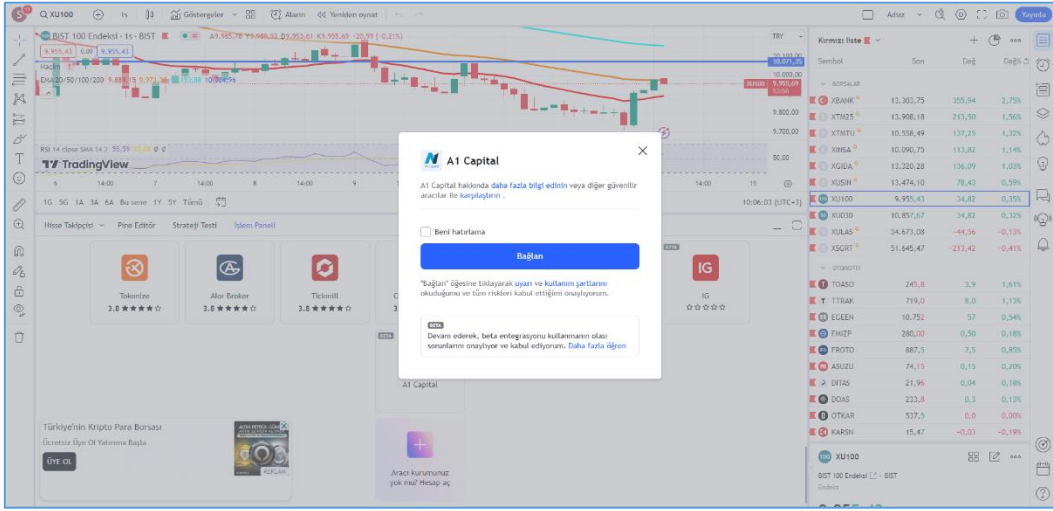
XU100 1s Göstergeler Alarm Yeniden oynat
Adsız Yayınla

BIST 100 Endeksi · 1s · BIST A9.955,78 Y9.988,93 D9.953,61 K9.955,69 −20,99 (−0,21%)
9.955,43 0,00 9.955,43
Hacim
EMA 20/50/100/200 9.888,75 9.373,36 9.953,88 10.304,94
TRY
10.071,35
10.000,00
9.955,43
9.800,00
9.700,00
RSI 14 close SMA 14 3 55,39 50,00
50,00
TradingView
6 14:00 7 14:00 8 14:00 9 14:00 15
1G 5G 1A 3A 6A Bu sene 1Y 5Y Tümü
10:06:03 (UTC+3)
Hisse Takipçisi Pine Editör Strateji Testi İşlem Paneli

Tokenize
3.8 ★★★★☆
Alor Broker
3.8 ★★★★☆
Tickmill
3.8 ★★★★☆
IG
☆☆☆☆☆
A1 Capital
Türkiye'nin Kripto Para Borsası
Ücretsiz Üye Ol Yatırıma Başla
ÜYE OL
Aracı kurumunuz yok mu? Hesap aç

A1 Capital
A1 Capital hakkında daha fazla bilgi edinin veya diğer güvenilir aracılar ile karşılaştırın .
Beni hatırlama
Bağlan
"Bağlan" öğesine tıklayarak uyarı ve kullanım şartlarını okuduğumu ve tüm riskleri kabul ettiğimi onaylıyorum.
BETA
Devam ederek, beta entegrasyonu kullanmanın olası sorunlarını onaylıyor ve kabul ediyorum. Daha fazla öğren

Kırmızı liste
| Sembol | Son | Değ | Değ% |
|---|---|---|---|
| BORSALAR | | | |
| XBANK | 13.303,75 | 355,94 | 2,75% |
| XTM25 | 13.908,18 | 213,50 | 1,56% |
| XTMTU | 10.558,49 | 137,25 | 1,32% |
| XIHSA | 10.090,75 | 113,82 | 1,14% |
| XGIDA | 13.320,28 | 136,09 | 1,03% |
| XUSIN | 13.474,10 | 78,43 | 0,59% |
| XU100 | 9.955,43 | 34,82 | 0,35% |
| XU030 | 10.857,67 | 34,82 | 0,32% |
| XULAS | 34.673,08 | −44,56 | −0,13% |
| XSGRT | 51.645,47 | −213,42 | −0,41% |
| OTOMOTİV | | | |
| TOASO | 245,8 | 3,9 | 1,61% |
| TTRAK | 719,0 | 8,0 | 1,13% |
| EGEEN | 10.752 | 57 | 0,54% |
| FMIZP | 280,00 | 0,50 | 0,18% |
| FROTO | 887,5 | 7,5 | 0,85% |
| ASUZU | 74,15 | 0,15 | 0,20% |
| DITAS | 21,96 | 0,04 | 0,18% |
| DOAS | 233,8 | 0,3 | 0,13% |
| OTKAR | 537,5 | 0,0 | 0,00% |
| KARSN | 15,47 | −0,03 | −0,19% |

XU100
BIST 100 Endeksi · BIST
Endeks